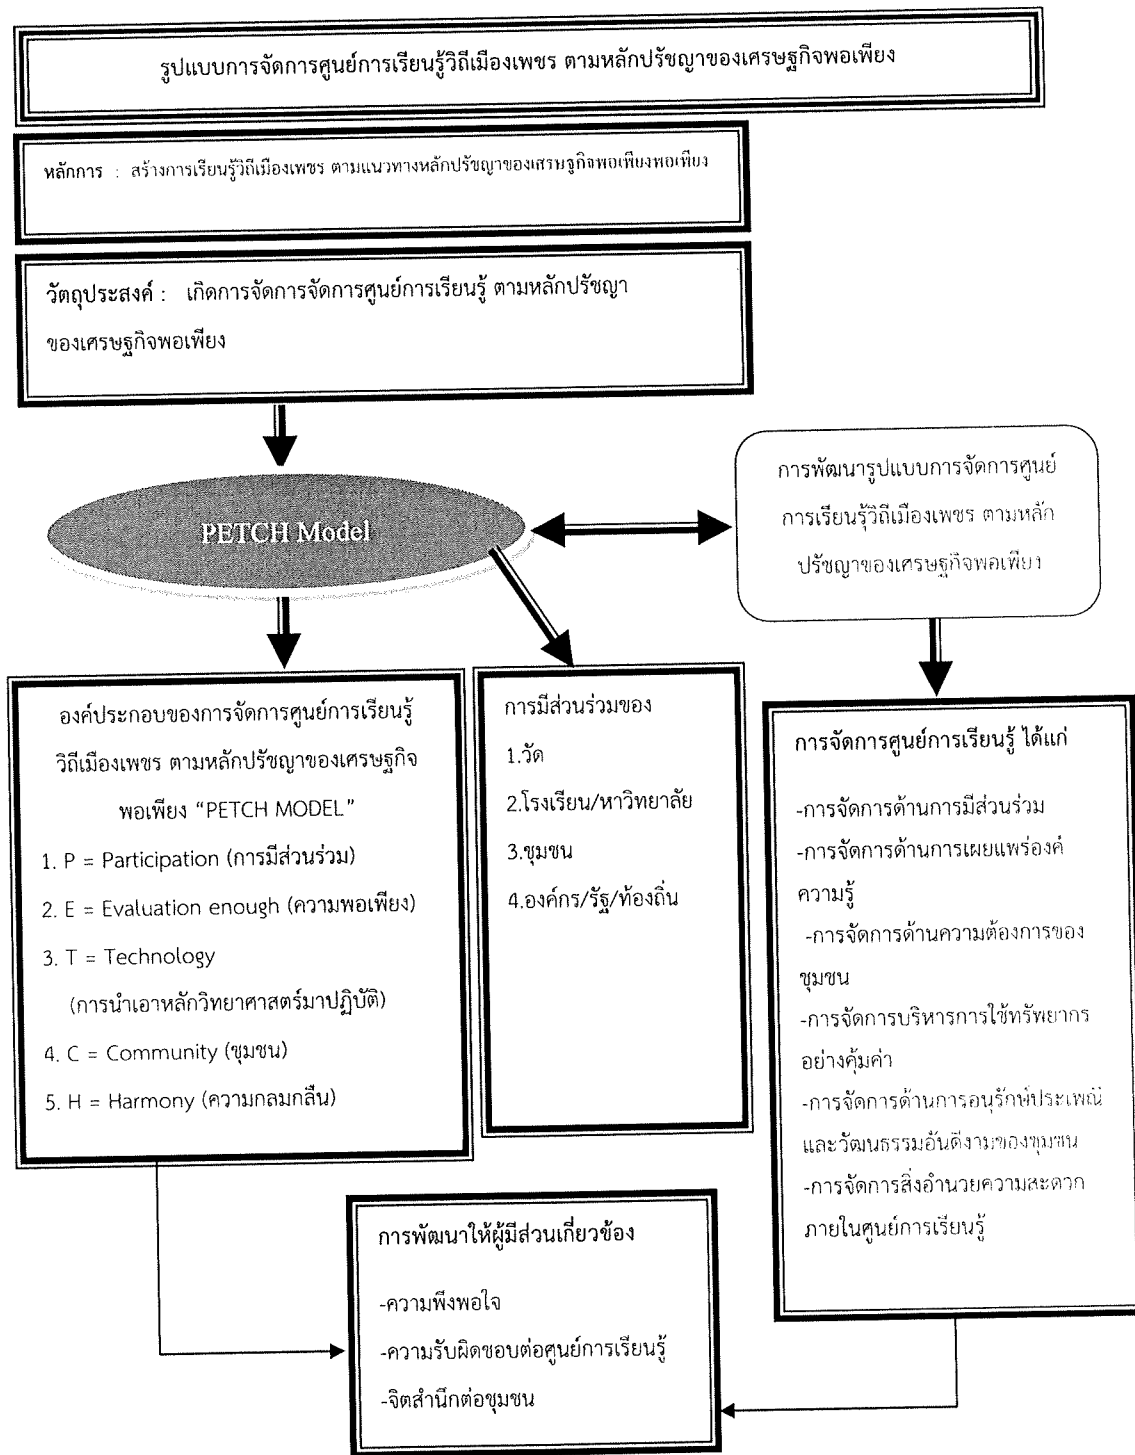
รูปแบบการจัดการศูนย์การเรียนรู้วิถีเมืองเพชร ตามหลักปรัชญาของเศรษฐกิจพอเพียง

หลักการ : สร้างการเรียนรู้วิถีเมืองเพชร ตามแนวทางหลักปรัชญาของเศรษฐกิจพอเพียงพอเพียง

วัตถุประสงค์ : เกิดการจัดการจัดการศูนย์การเรียนรู้ ตามหลักปรัชญาของเศรษฐกิจพอเพียง

PETCH Model

การพัฒนารูปแบบการจัดการศูนย์การเรียนรู้วิถีเมืองเพชร ตามหลักปรัชญาของเศรษฐกิจพอเพียง

องค์ประกอบของการจัดการศูนย์การเรียนรู้วิถีเมืองเพชร ตามหลักปรัชญาของเศรษฐกิจพอเพียง “PETCH MODEL”

1. P = Participation (การมีส่วนร่วม)

2. E = Evaluation enough (ความพอเพียง)

3. T = Technology (การนำเอาหลักวิทยาศาสตร์มาปฏิบัติ)

4. C = Community (ชุมชน)

5. H = Harmony (ความกลมกลืน)

การมีส่วนร่วมของ

1.วัด

2.โรงเรียน/หาวิทยาลัย

3.ชุมชน

4.องค์กร/รัฐ/ท้องถิ่น

การจัดการศูนย์การเรียนรู้ ได้แก่

-การจัดการด้านการมีส่วนร่วม

-การจัดการด้านการเผยแพร่องค์ความรู้

-การจัดการด้านความต้องการของชุมชน

-การจัดการบริหารการใช้ทรัพยากรอย่างคุ้มค่า

-การจัดการด้านการอนุรักษ์ประเพณีและวัฒนธรรมอันดีงามของชุมชน

-การจัดการสิ่งอำนวยความสะดวกภายในศูนย์การเรียนรู้

การพัฒนาให้ผู้มีส่วนเกี่ยวข้อง

-ความพึงพอใจ

-ความรับผิดชอบต่อศูนย์การเรียนรู้

-จิตสำนึกต่อชุมชน